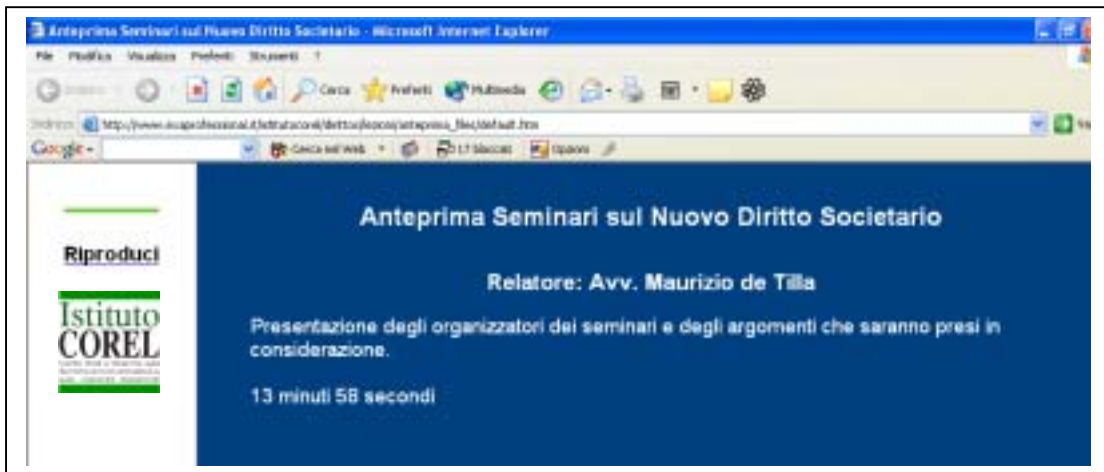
Anteprima Seminari sul Nuovo Diritto Societario - Microsoft Internet Explorer

File Modifica Visualizza Preferiti Strumenti ?

Indietro Cerca Preferiti Multimedia

Indirizzo http://www.ecoprofessional.it/istitutocorel/dirittosocieta/anteprima_files/default.htm

Google - Cerca nel Web 17 bloccati Opzioni

Riproduci

Istituto COREL

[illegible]

Anteprima Seminari sul Nuovo Diritto Societario

Relatore: Avv. Maurizio de Tilla

Presentazione degli organizzatori dei seminari e degli argomenti che saranno presi in considerazione.

13 minuti 58 secondi